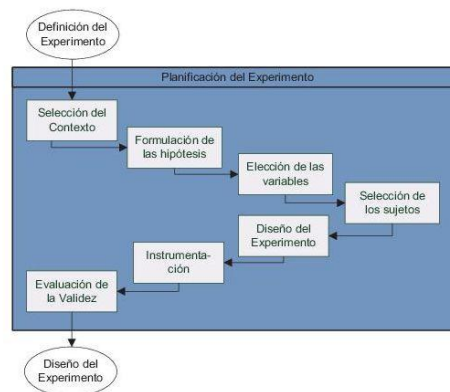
Definición del Experimento

Planificación del Experimento

Selección del Contexto

Formulación de las hipótesis

Elección de las variables

Selección de los sujetos

Diseño del Experimento

Instrumentación

Evaluación de la Validez

Diseño del Experimento